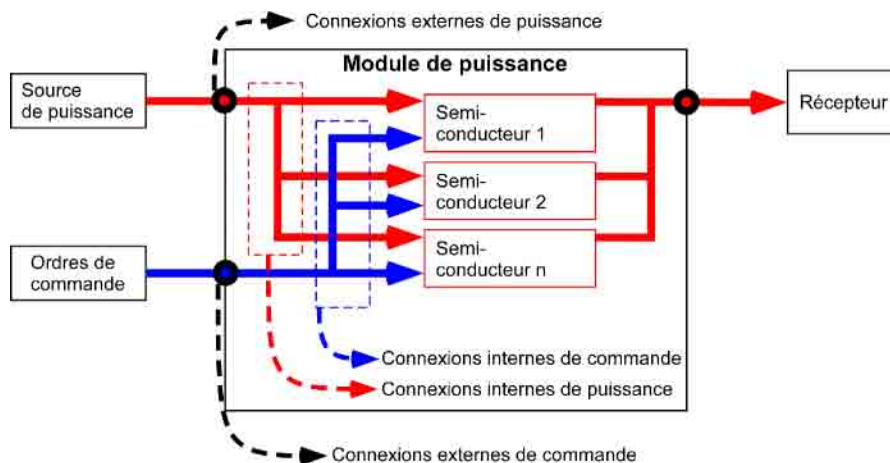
Connexions externes de puissance

Module de puissance

Source de puissance

Semiconducteur 1

Semiconducteur 2

Semiconducteur n

Récepteur

Ordres de commande

Connexions internes de commande

Connexions internes de puissance

Connexions externes de commande